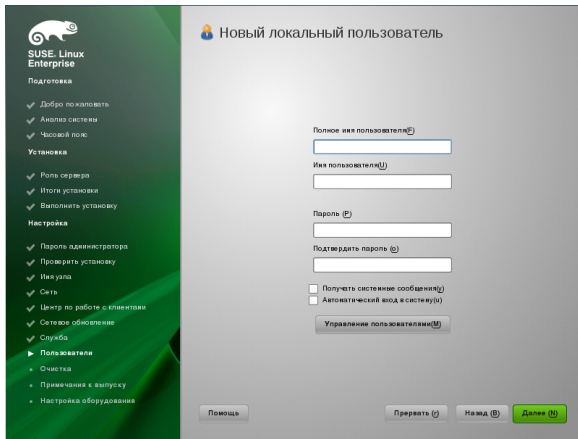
SUSE. Linux Enterprise

Подготовка

Добро пожаловать
Анализ системы
Часовой пояс

Установка

Роль сервера
Итоги установки
Выполнить установку

Настройка

Пароль администратора
Проверить установку
Имя узла
Сеть
Центр по работе с клиентами
Сетевое обновление
Служба
Пользователи
Очистка
Примечания к выпуску
Настройка оборудования

Новый локальный пользователь

Полное имя пользователя(F)

Имя пользователя(U)

Пароль (P)

Подтвердить пароль (o)

Получать системные сообщения(y)
Автоматический вход в систему(u)

Управление пользователями(M)

Помощь

Прервать (r)

Назад (B)

Далее (N)